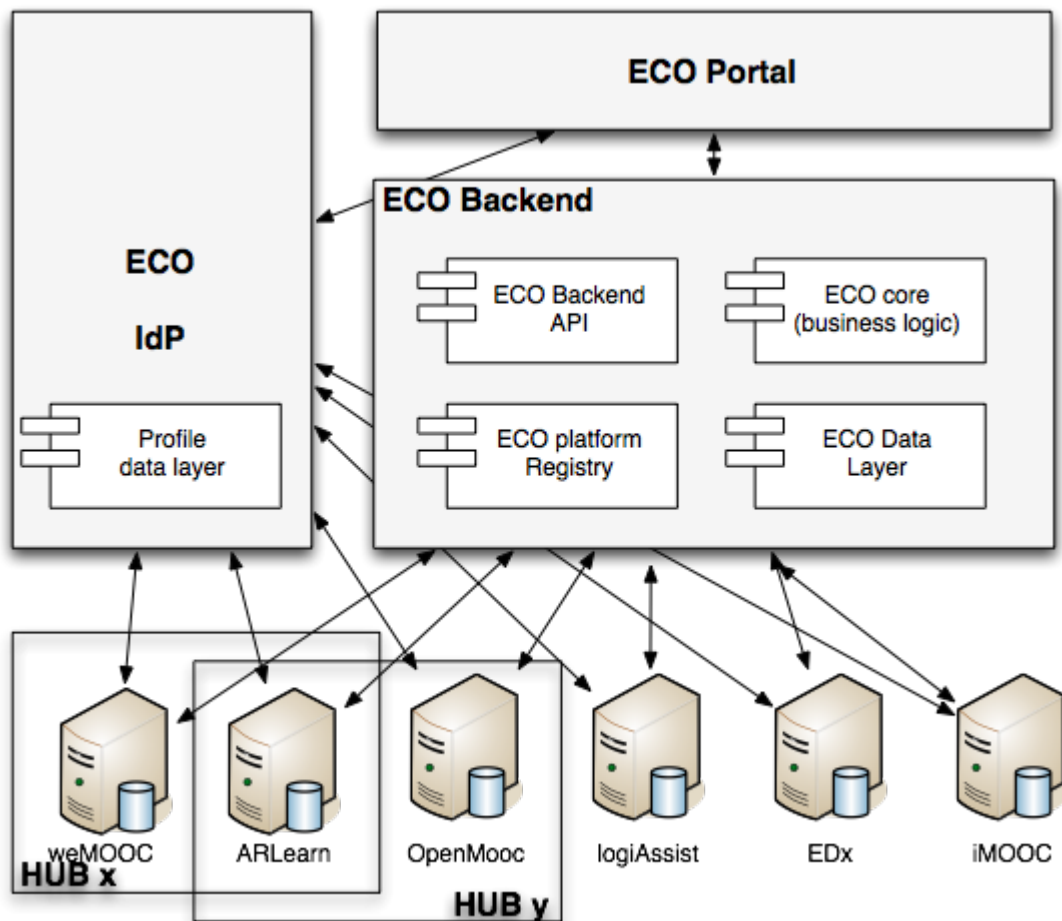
ECO Portal

ECO

IdP

Profile data layer

ECO Backend

ECO Backend API

ECO core (business logic)

ECO platform Registry

ECO Data Layer

weMOOC

ARLearn

OpenMooc

logiAssist

EDx

iMOOC

HUB x

HUB y